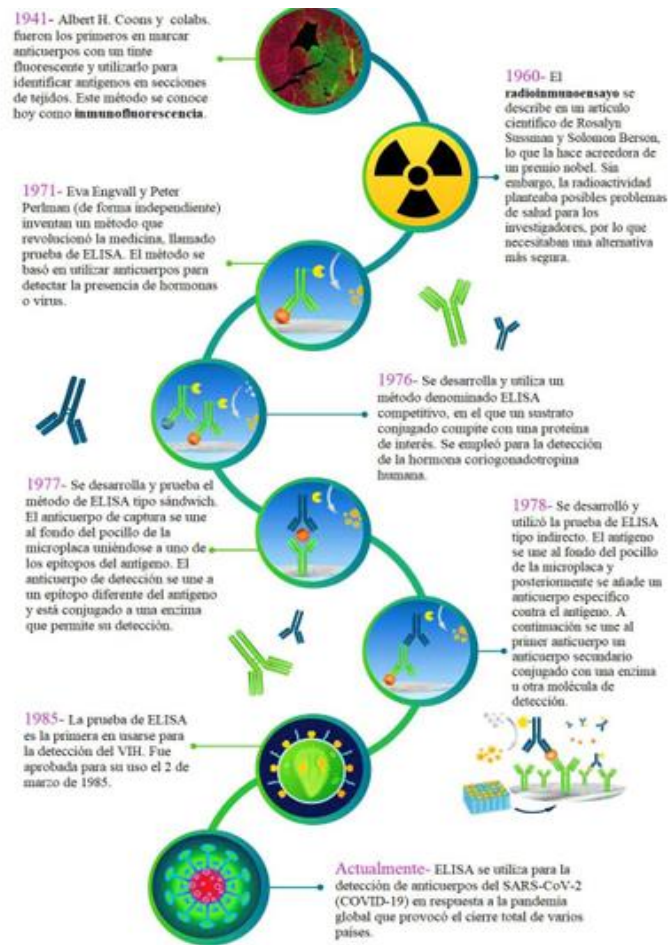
1941- Albert H. Coons y colabs. fueron los primeros en marcar anticuerpos con un tinte fluorescente y utilizarlo para identificar antígenos en secciones de tejidos. Este método se conoce hoy como **inmunofluorescencia**.

1960- El **radioinmunoensayo** se describe en un artículo científico de Rosalyn Sussman y Solomon Berson, lo que la hace acreedora de un premio nobel. Sin embargo, la radioactividad planteaba posibles problemas de salud para los investigadores, por lo que necesitaban una alternativa más segura.

1971- Eva Engvall y Peter Perlman (de forma independiente) inventan un método que revolucionó la medicina, llamado prueba de ELISA. El método se basó en utilizar anticuerpos para detectar la presencia de hormonas o virus.

1976- Se desarrolla y utiliza un método denominado ELISA competitivo, en el que un sustrato conjugado compite con una proteína de interés. Se empleó para la detección de la hormona coriogonadotropina humana.

1977- Se desarrolla y prueba el método de ELISA tipo sándwich. El anticuerpo de captura se une al fondo del pocillo de la microplaca uniéndose a uno de los epítopos del antígeno. El anticuerpo de detección se une a un epítopo diferente del antígeno y está conjugado a una enzima que permite su detección.

1978- Se desarrolló y utilizó la prueba de ELISA tipo indirecto. El antígeno se une al fondo del pocillo de la microplaca y posteriormente se añade un anticuerpo específico contra el antígeno. A continuación se une al primer anticuerpo un anticuerpo secundario conjugado con una enzima u otra molécula de detección.

1985- La prueba de ELISA es la primera en usarse para la detección del VIH. Fue aprobada para su uso el 2 de marzo de 1985.

Actualmente- ELISA se utiliza para la detección de anticuerpos del SARS-CoV-2 (COVID-19) en respuesta a la pandemia global que provocó el cierre total de varios países.